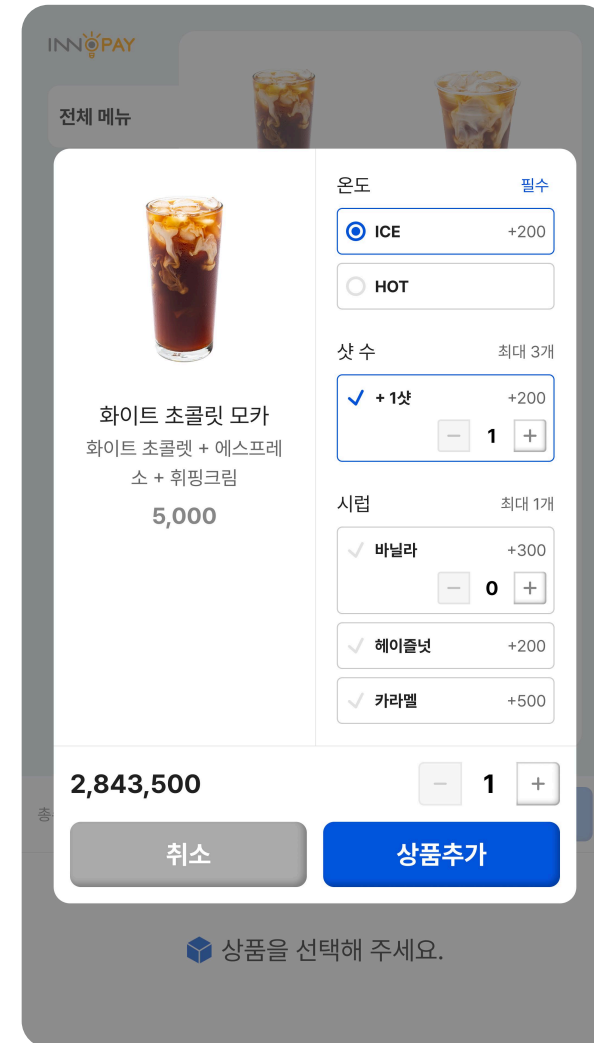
INNOPAY

전체 메뉴

화이트 초콜릿 모카
화이트 초콜렛 + 에스프레소 + 휘핑크림
5,000

온도 필수
ICE +200
HOT

샷 수 최대 3개
+ 1샷 +200
1

시럽 최대 1개
바닐라 +300
0
헤이즐넛 +200
카라멜 +500

2,843,500
1

취소
상품추가

총

상품을 선택해 주세요.